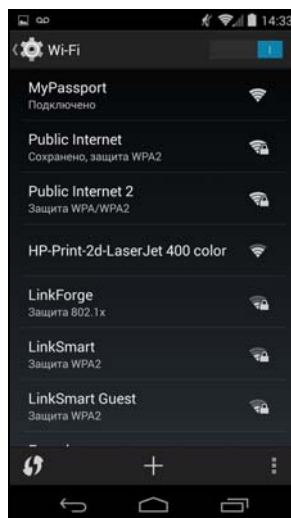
14:33

Wi-Fi

MyPassport
Подключено

Public Internet
Сохранено, защита WPA2

Public Internet 2
Защита WPA/WPA2

HP-Print-2d-LaserJet 400 color

LinkForge
Защита 802.1x

LinkSmart
Защита WPA2

LinkSmart Guest
Защита WPA2

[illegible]

+